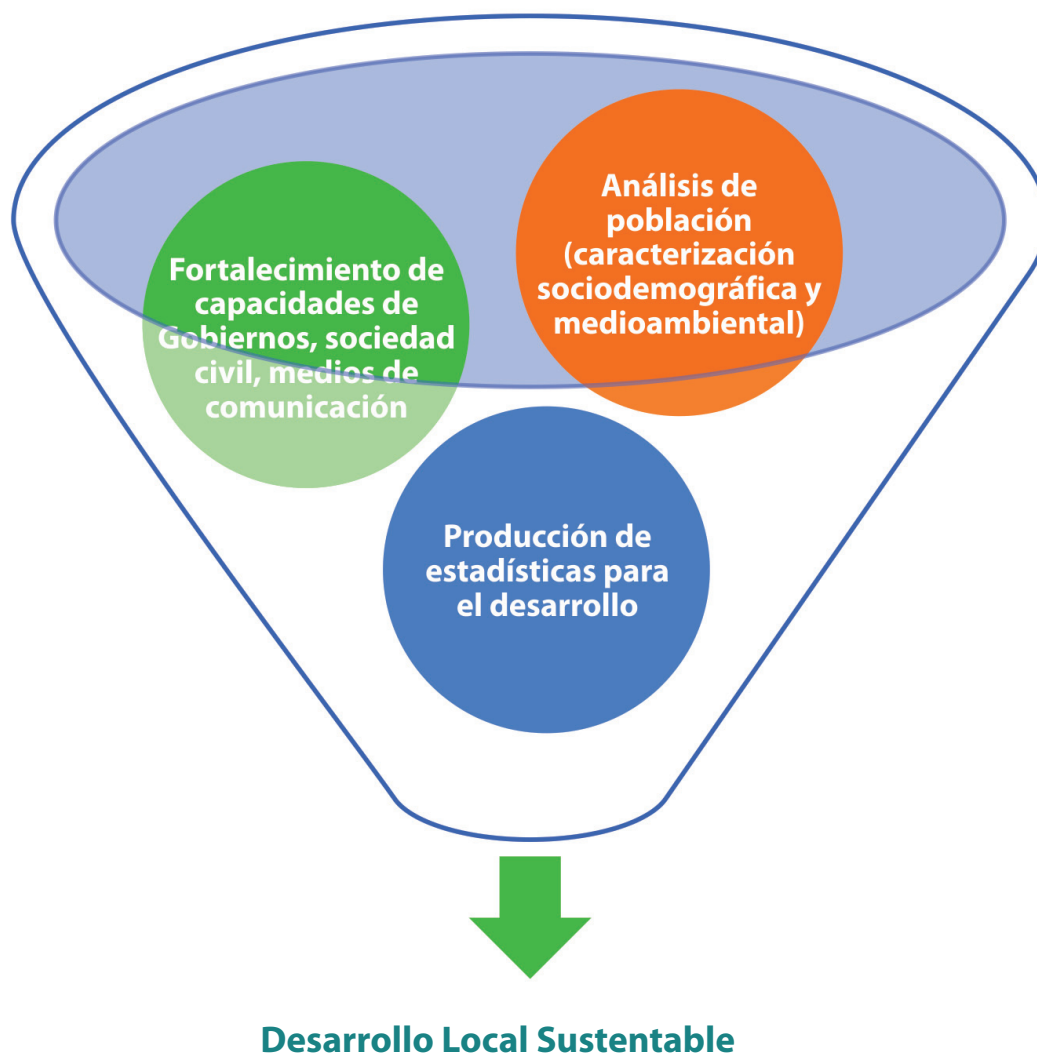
Fortalecimiento de capacidades de Gobiernos, sociedad civil, medios de comunicación

Análisis de población (caracterización sociodemográfica y medioambiental)

Producción de estadísticas para el desarrollo

Desarrollo Local Sustentable